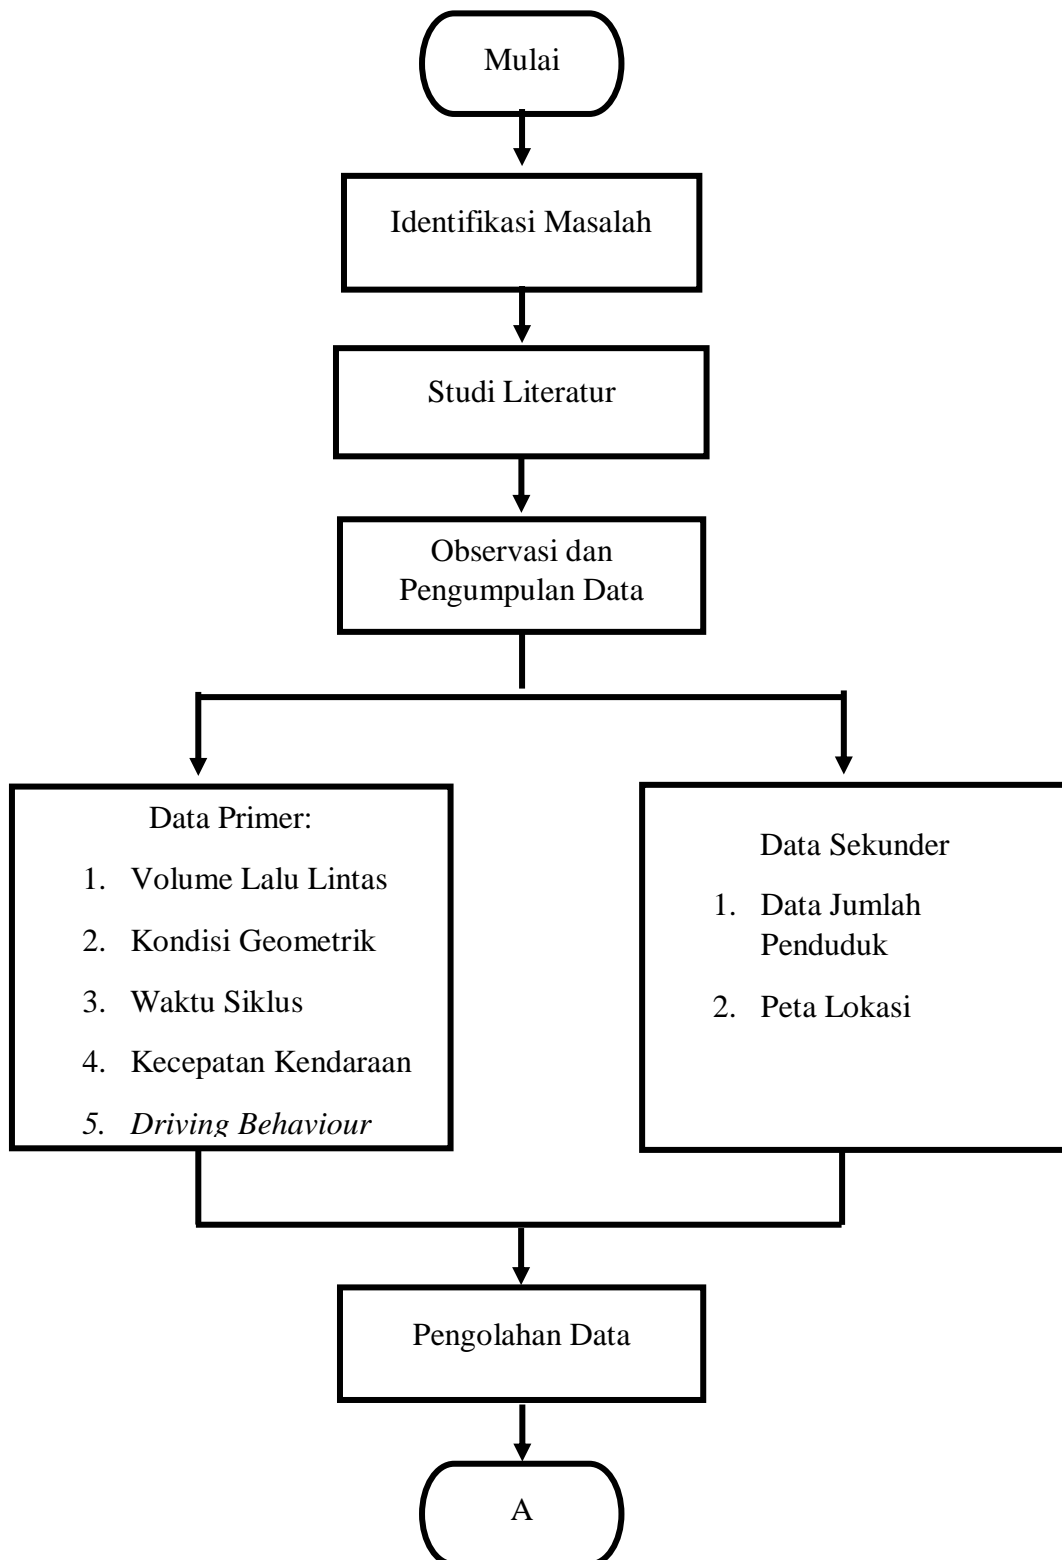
Mulai

Identifikasi Masalah

Studi Literatur

Observasi dan Pengumpulan Data

Data Primer:
1. Volume Lalu Lintas
2. Kondisi Geometrik
3. Waktu Siklus
4. Kecepatan Kendaraan
5. *Driving Behaviour*

Data Sekunder
1. Data Jumlah Penduduk
2. Peta Lokasi

Pengolahan Data

A